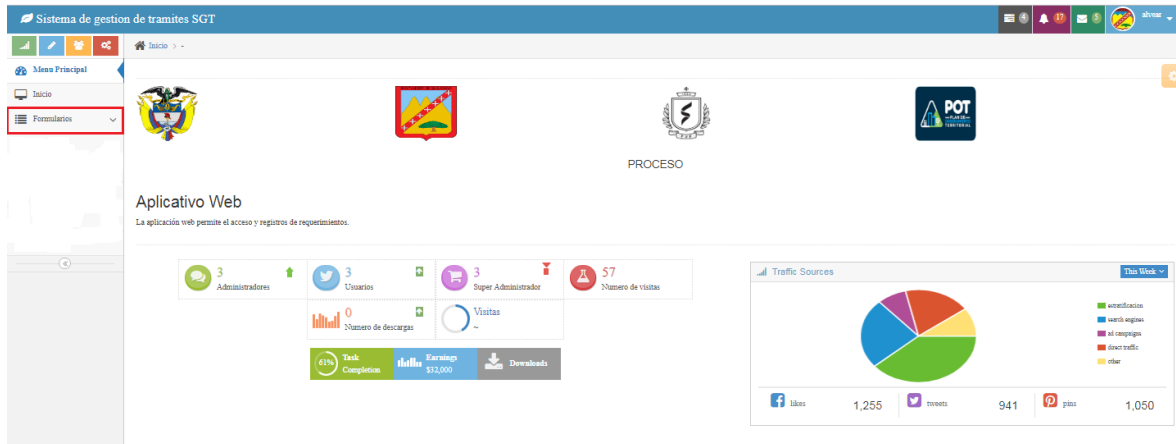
Sistema de gestion de tramites SGT

4 17 5 alvear

Inicio >

Menu Principal

Inicio

Formularios

POT PLAN DE ORDENAMIENTO TERRITORIAL

PROCESO

Aplicativo Web

La aplicación web permite el acceso y registros de requerimientos.

3 Administradores

3 Usuarios

3 Super Administrador

57 Numero de visitas

0 Numero de descargas

Visitas ~

61% Task Completion

Earnings $32,000

Downloads

Traffic Sources

This Week

sotentificacion
search engines
ad campaigns
direct traffic
other

likes 1,255

tweets 941

pins 1,050